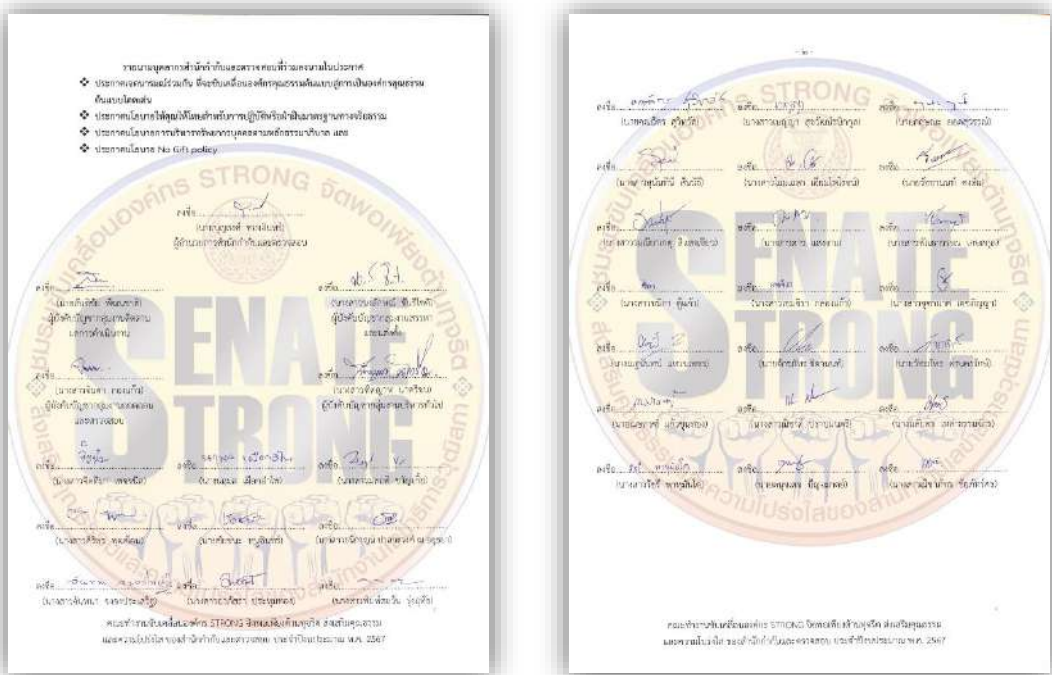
STRONG

SENATE STRONG

STRONG

SENATE STRONG

คณะทำงานขับเคลื่อนองค์กร STRONG จิตพอเพียงต้านทุจริต สังกัดสำนักกำกับและตรวจสอบ ประจำปีงบประมาณ พ.ศ. 2567

คณะทำงานขับเคลื่อนองค์กร STRONG จิตพอเพียงต้านทุจริต สังกัดสำนักกำกับและตรวจสอบ ประจำปีงบประมาณ พ.ศ. 2567